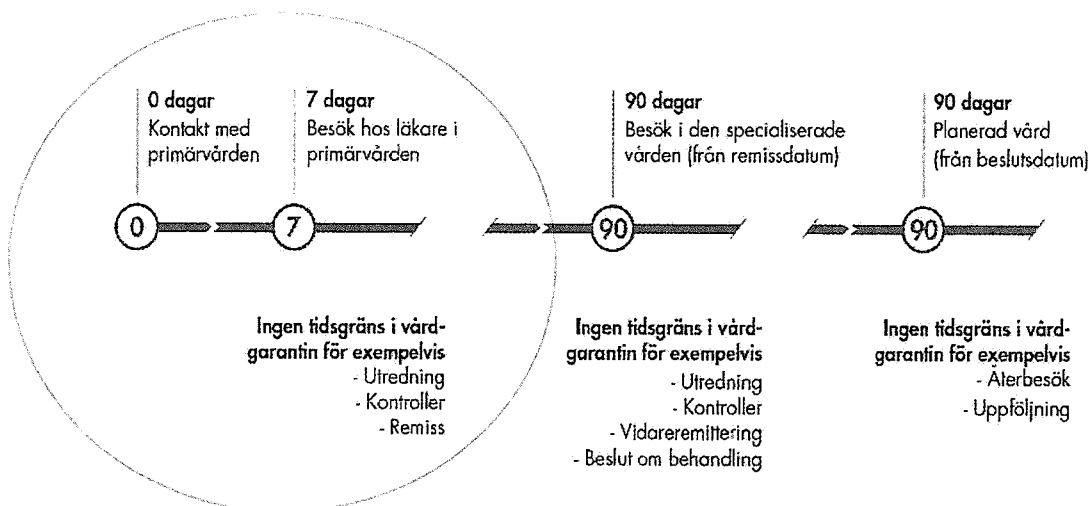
0 dagar
Kontakt med primärvården

7 dagar
Besök hos läkare i primärvården

90 dagar
Besök i den specialiserade vården (från remissdatum)

90 dagar
Planerad vård (från beslutsdatum)

0

7

90

90

Ingen tidsgräns i vårdgarantin för exempelvis
- Utredning
- Kontroller
- Remiss

Ingen tidsgräns i vårdgarantin för exempelvis
- Utredning
- Kontroller
- Vidareremittering
- Beslut om behandling

Ingen tidsgräns i vårdgarantin för exempelvis
- Återbesök
- Uppföljning